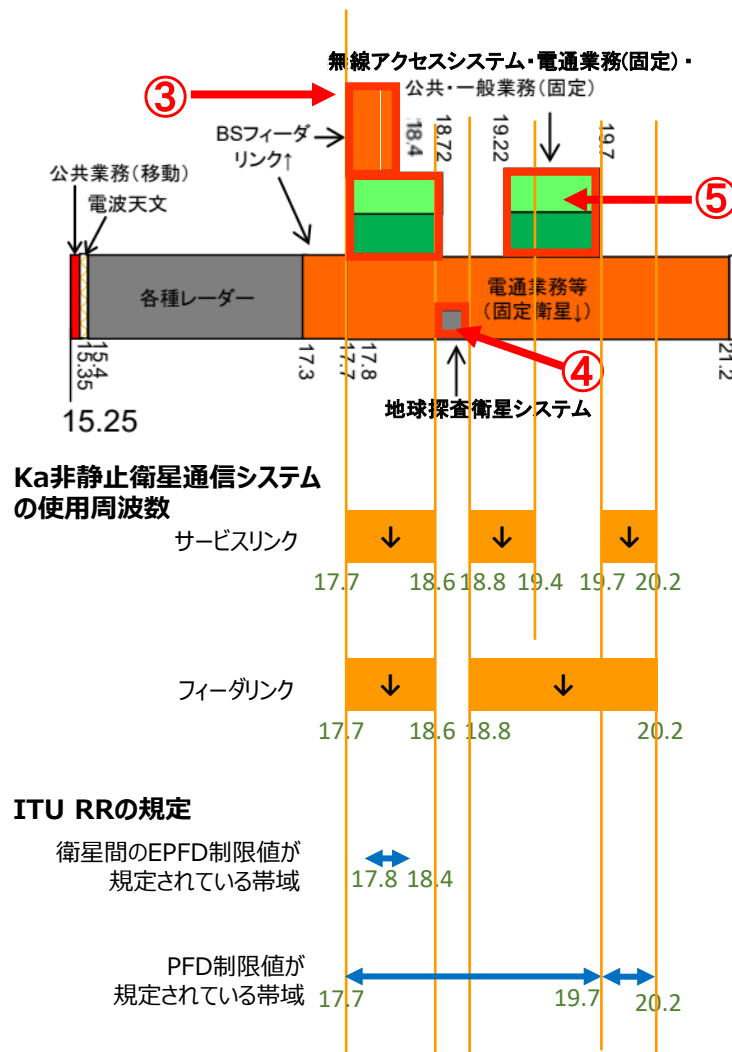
無線アクセスシステム・電通業務(固定)・
公共・一般業務(固定)

③

BSフィーダリンク↑

18.4
18.72
19.22
19.7

⑤

公共業務(移動)
電波天文

各種レーダー

電通業務等
(固定衛星↓)

④

15.4
15.35
17.3
17.7
17.8
21.2

15.25

地球探査衛星システム

Ka非静止衛星通信システムの使用周波数

サービスリンク
↓ ↓ ↓
17.7 18.6 18.8 19.4 19.7 20.2

フィーダリンク
↓ ↓
17.7 18.6 18.8 20.2

ITU RRの規定

衛星間のEPFD制限値が規定されている帯域
17.8 18.4

PFD制限値が規定されている帯域
17.7 19.7 20.2